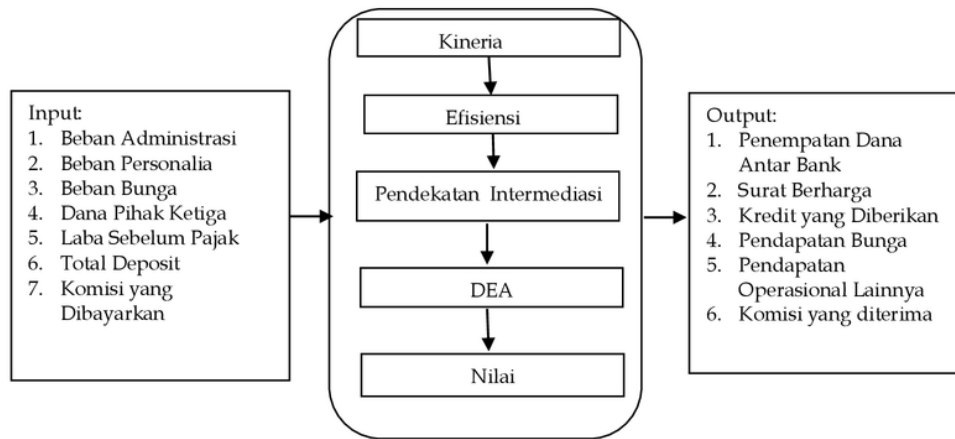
Input:
1. Beban Administrasi
2. Beban Personalia
3. Beban Bunga
4. Dana Pihak Ketiga
5. Laba Sebelum Pajak
6. Total Deposit
7. Komisi yang Dibayarkan

Kineria

Efisiensi

Pendekatan Intermediasi

DEA

Nilai

Output:
1. Penempatan Dana Antar Bank
2. Surat Berharga
3. Kredit yang Diberikan
4. Pendapatan Bunga
5. Pendapatan Operasional Lainnya
6. Komisi yang diterima